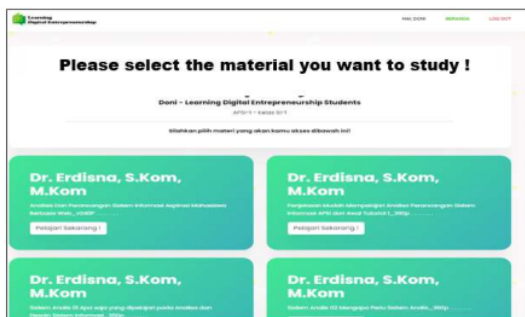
Learning Digital Entrepreneurship

HAI, DONI BERANDA LOG OUT

Please select the material you want to study !

Doni - Learning Digital Entrepreneurship Students

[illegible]

Silahkan pilih materi yang akan kamu akses dibawah ini!

Dr. Erdisna, S.Kom, M.Kom

Analisa Dan Perancangan Sistem Informasi Aspirasi Mahasiswa Berbasis Web_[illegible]

Pelajari Sekarang !

Dr. Erdisna, S.Kom, M.Kom

Pengenalan Mudah Mengerjakan Analisa Perancangan Sistem Informasi APSI dari Awal Tutorial 1_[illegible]

Pelajari Sekarang !

Dr. Erdisna, S.Kom, M.Kom

Sistem Analis 01 Apa saja yang dipelajari pada Analisa dan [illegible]

Dr. Erdisna, S.Kom, M.Kom

Sistem Analis 02 Mengapa Perlu Sistem Analis_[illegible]